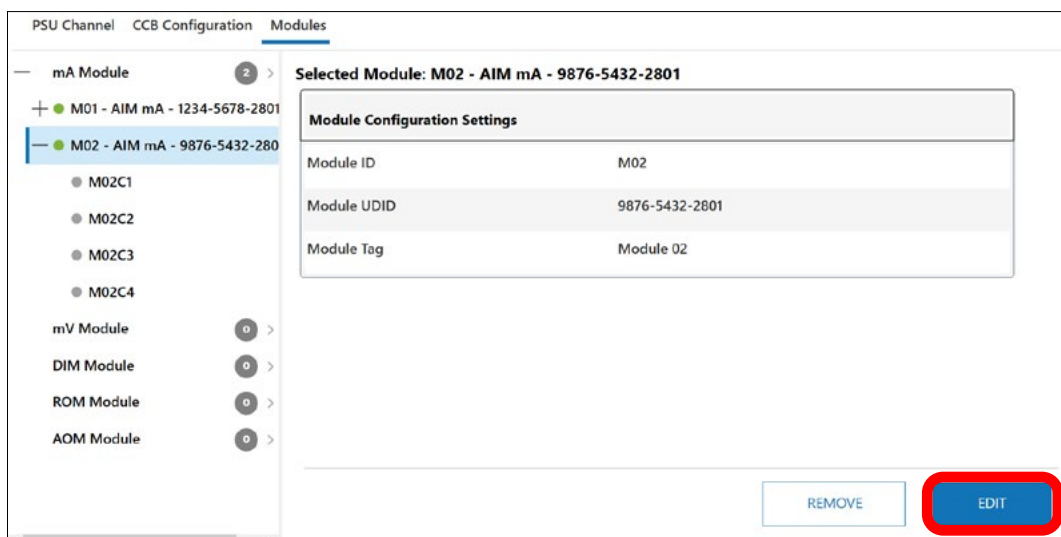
PSU Channel   CCB Configuration   Modules

— mA Module 2 >
+ M01 - AIM mA - 1234-5678-2801
— M02 - AIM mA - 9876-5432-280
M02C1
M02C2
M02C3
M02C4
mV Module 0 >
DIM Module 0 >
ROM Module 0 >
AOM Module 0 >

Selected Module: M02 - AIM mA - 9876-5432-2801

| Module Configuration Settings | |
|---|---|
| Module ID | M02 |
| Module UDID | 9876-5432-2801 |
| Module Tag | Module 02 |

REMOVE   EDIT